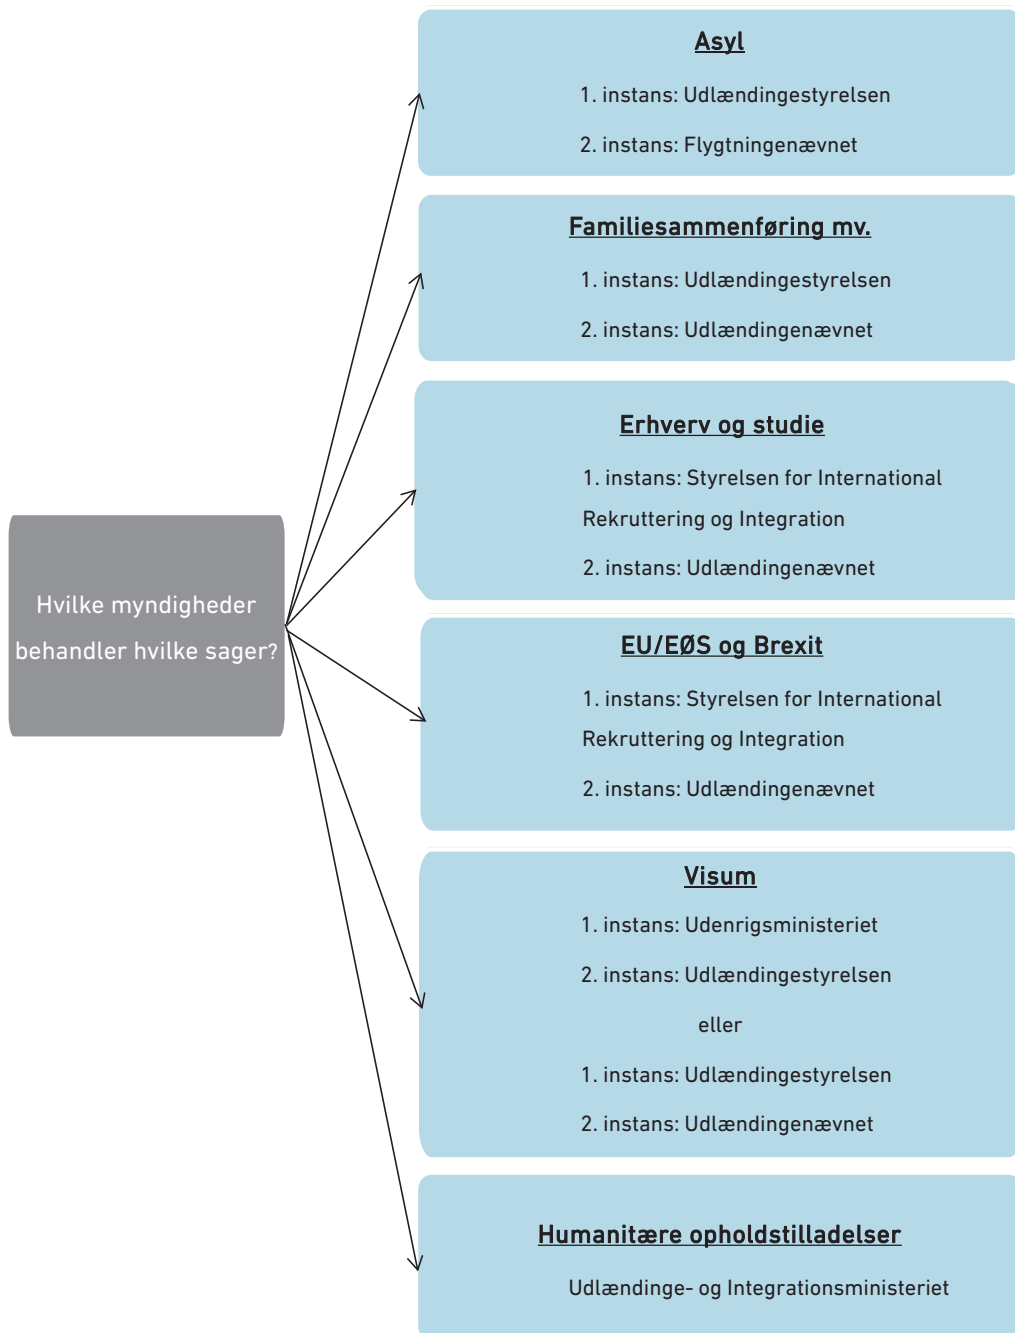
Hvilke myndigheder behandler hvilke sager?

Asyl

1. instans: Udlændingestyrelsen

2. instans: Flygtningenævnet

Familiesammenføring mv.

1. instans: Udlændingestyrelsen

2. instans: Udlændingenævnet

Erhverv og studie

1. instans: Styrelsen for International Rekruttering og Integration

2. instans: Udlændingenævnet

EU/EØS og Brexit

1. instans: Styrelsen for International Rekruttering og Integration

2. instans: Udlændingenævnet

Visum

1. instans: Udenrigsministeriet

2. instans: Udlændingestyrelsen

eller

1. instans: Udlændingestyrelsen

2. instans: Udlændingenævnet

Humanitære opholdstilladelser

Udlændinge- og Integrationsministeriet